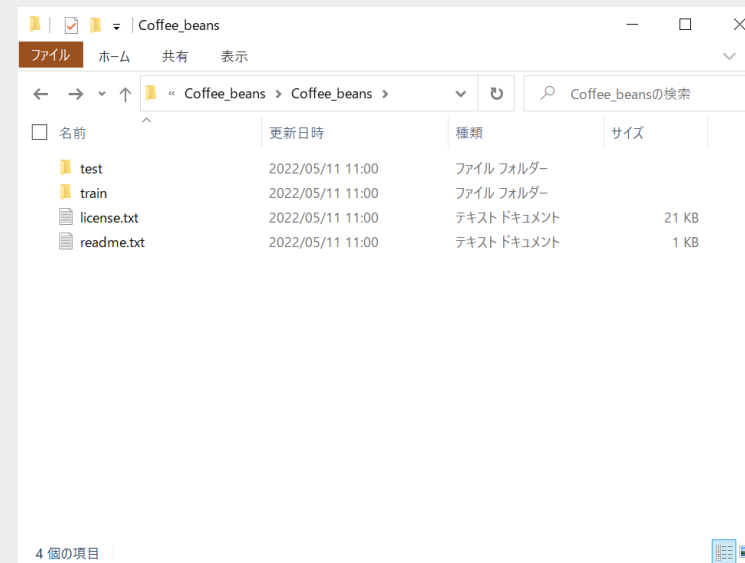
Coffee_beans

ファイル ホーム 共有 表示

« Coffee_beans > Coffee_beans >

Coffee_beansの検索

| 名前 | 更新日時 | 種類 | サイズ |
|---|---|---|---|
| test | 2022/05/11 11:00 | ファイル フォルダー | |
| train | 2022/05/11 11:00 | ファイル フォルダー | |
| license.txt | 2022/05/11 11:00 | テキスト ドキュメント | 21 KB |
| readme.txt | 2022/05/11 11:00 | テキスト ドキュメント | 1 KB |

4 個の項目